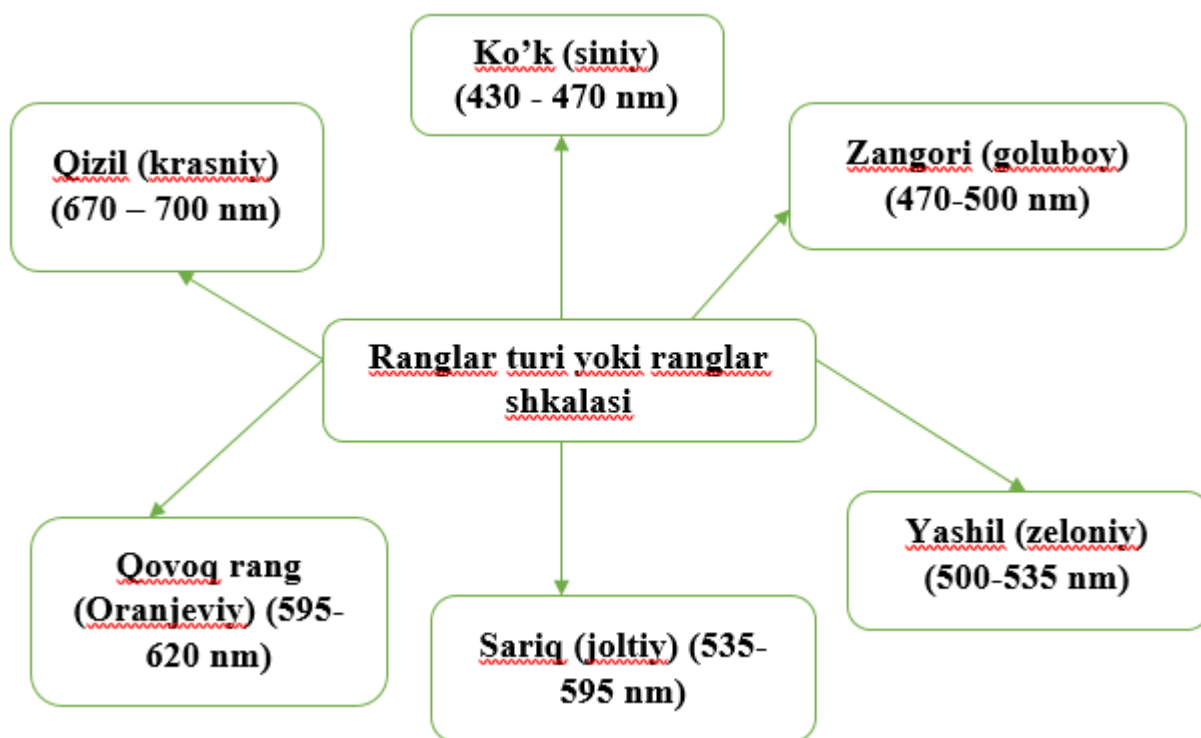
Ko'k (siniy)
(430 - 470 nm)

Qizil (krasniy)
(670 – 700 nm)

Zangori (goluboy)
(470-500 nm)

Ranglar turi yoki ranglar shkalasi

Yashil (zeloniy)
(500-535 nm)

Qovoq rang (Oranjeviy) (595-620 nm)

Sariq (joltiy) (535-595 nm)